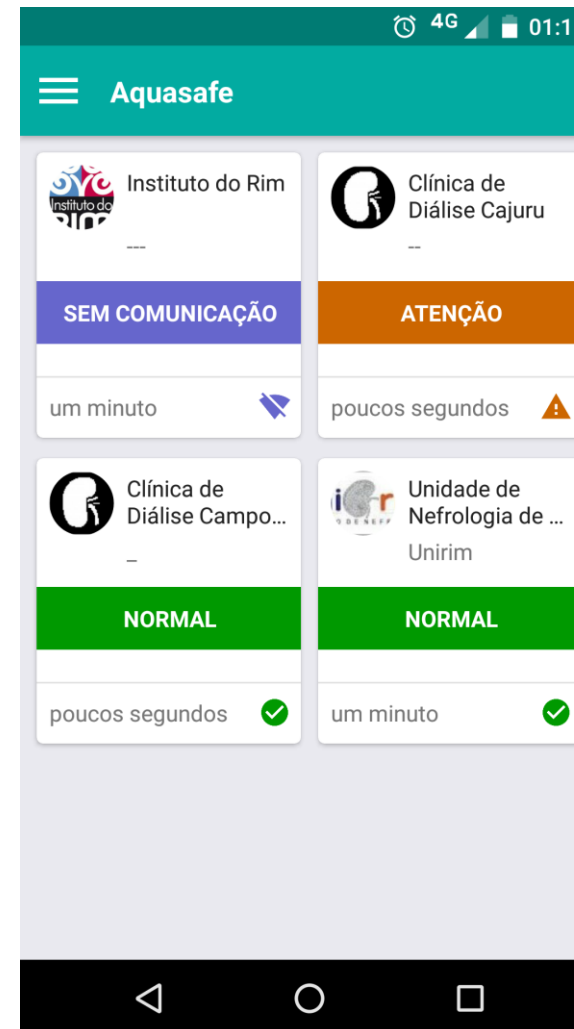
4G 01:1

Aquasafe

Instituto do Rim

Instituto do Rim
---
SEM COMUNICAÇÃO
um minuto

Clínica de Diálise Cajuru
--
ATENÇÃO
poucos segundos

Clínica de Diálise Campo...
_
NORMAL
poucos segundos

Unidade de Nefrologia de ...
Unirim
NORMAL
um minuto